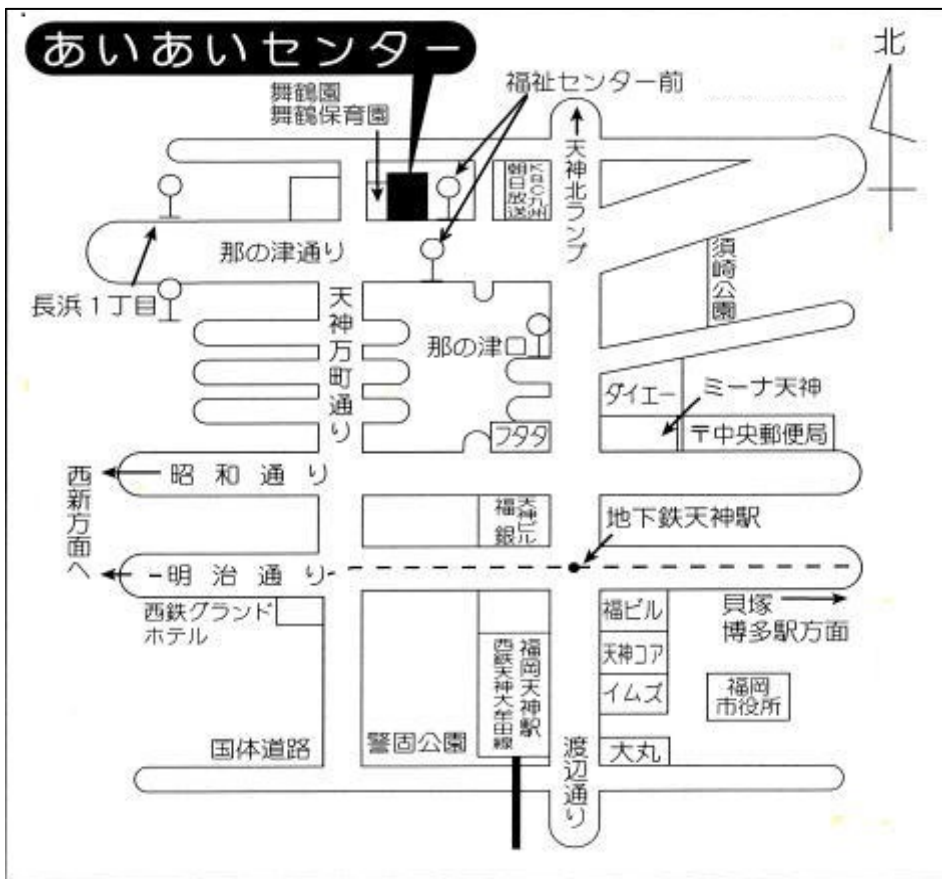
あいあいセンター

舞鶴園
舞鶴保育園

福祉センター前

北

天神北ランプ

KBC九州朝日放送

那の津通り

須崎公園

長浜1丁目

天神万町通り

那の津口

ダイエー

ミーナ天神

〒中央郵便局

フタタ

西新方面へ

昭和通り

福銀本店ビル

地下鉄天神駅

明治通り

西鉄グランドホテル

福ビル

貝塚
博多駅方面

天神コア

福岡天神駅
西鉄天神大牟田線

イムズ

福岡市役所

国体道路

警固公園

大丸

渡辺通り